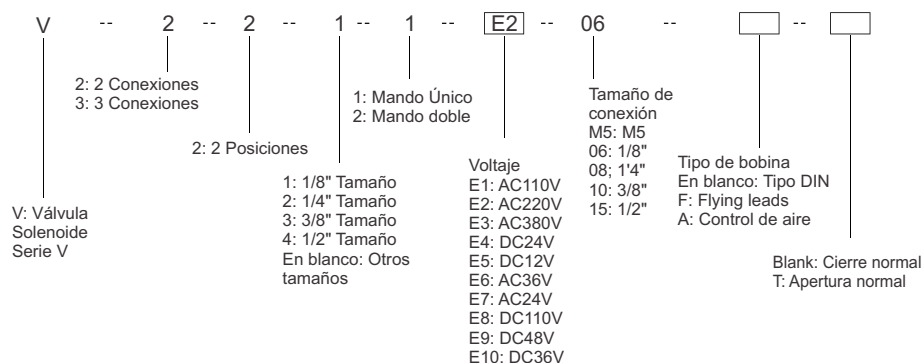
V -- 2 -- 2 -- 1 -- 1 -- E2 -- 06 -- [ ] -- [ ]

2: 2 Conexiones
3: 3 Conexiones

1: Mando Único
2: Mando doble

Tamaño de conexión
M5: M5
06: 1/8"
08; 1'4"
10: 3/8"
15: 1/2"

2: 2 Posiciones

Voltaje
E1: AC110V
E2: AC220V
E3: AC380V
E4: DC24V
E5: DC12V
E6: AC36V
E7: AC24V
E8: DC110V
E9: DC48V
E10: DC36V

Tipo de bobina
En blanco: Tipo DIN
F: Flying leads
A: Control de aire

1: 1/8" Tamaño
2: 1/4" Tamaño
3: 3/8" Tamaño
4: 1/2" Tamaño
En blanco: Otros tamaños

V: Válvula Solenoide Serie V

Blank: Cierre normal
T: Apertura normal